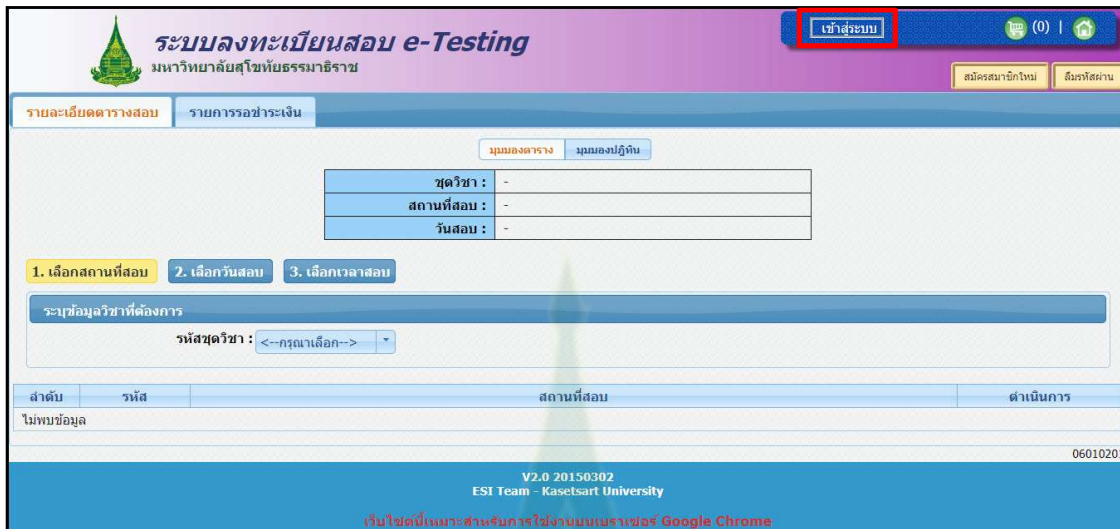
ระบบลงทะเบียนสอบ e-Testing
มหาวิทยาลัยสุโขทัยธรรมาธิราช

เข้าสู่ระบบ

(0) |

สมัครสมาชิกใหม่ ลืมรหัสผ่าน

รายละเอียดตารางสอบ รายการรอชำระเงิน

มุมมองตาราง มุมมองปฏิทิน

| ชุดวิชา : | - |
|---|---|
| สถานที่สอบ : | - |
| วันสอบ : | - |

1. เลือกสถานที่สอบ 2. เลือกวันสอบ 3. เลือกเวลาสอบ

ระบุข้อมูลวิชาที่ต้องการ

รหัสชุดวิชา : <--กรุณาเลือก-->

| ลำดับ | รหัส | สถานที่สอบ | ดำเนินการ |
|---|---|---|---|
| ไม่พบข้อมูล | | | |

06010201

V2.0 20150302
ESI Team - Kasetsart University

เว็บไซต์นี้เหมาะสำหรับการใช้งานบนเบราเซอร์ Google Chrome